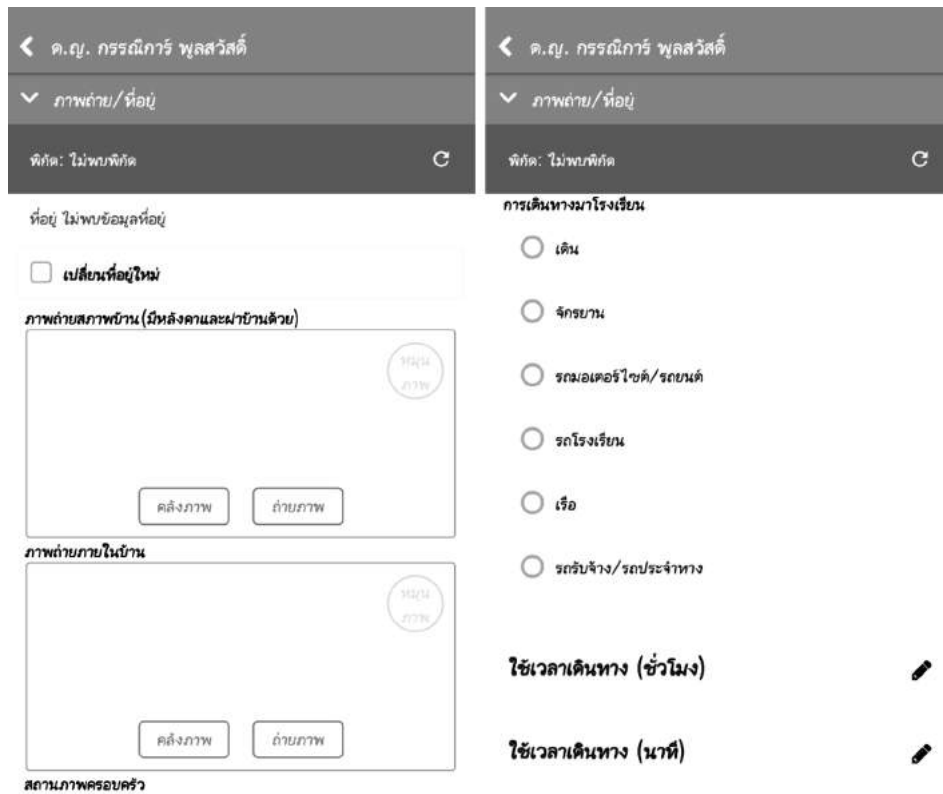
ด.ญ. กรรณิการ์ พูลสวัสดิ์

ภาพถ่าย/ที่อยู่

พิกัด: ไม่พบพิกัด

ที่อยู่ ไม่พบข้อมูลที่อยู่

เปลี่ยนที่อยู่ใหม่

ภาพถ่ายสภาพบ้าน (มีหลังคาและฝาบ้านด้วย)

หมุนภาพ

คลังภาพ

ถ่ายภาพ

ภาพถ่ายภายในบ้าน

หมุนภาพ

คลังภาพ

ถ่ายภาพ

สถานภาพครอบครัว

ด.ญ. กรรณิการ์ พูลสวัสดิ์

ภาพถ่าย/ที่อยู่

พิกัด: ไม่พบพิกัด

การเดินทางมาโรงเรียน

เดิน

จักรยาน

รถมอเตอร์ไซค์/รถยนต์

รถโรงเรียน

เรือ

รถรับจ้าง/รถประจำทาง

ใช้เวลาเดินทาง (ชั่วโมง)

ใช้เวลาเดินทาง (นาที)